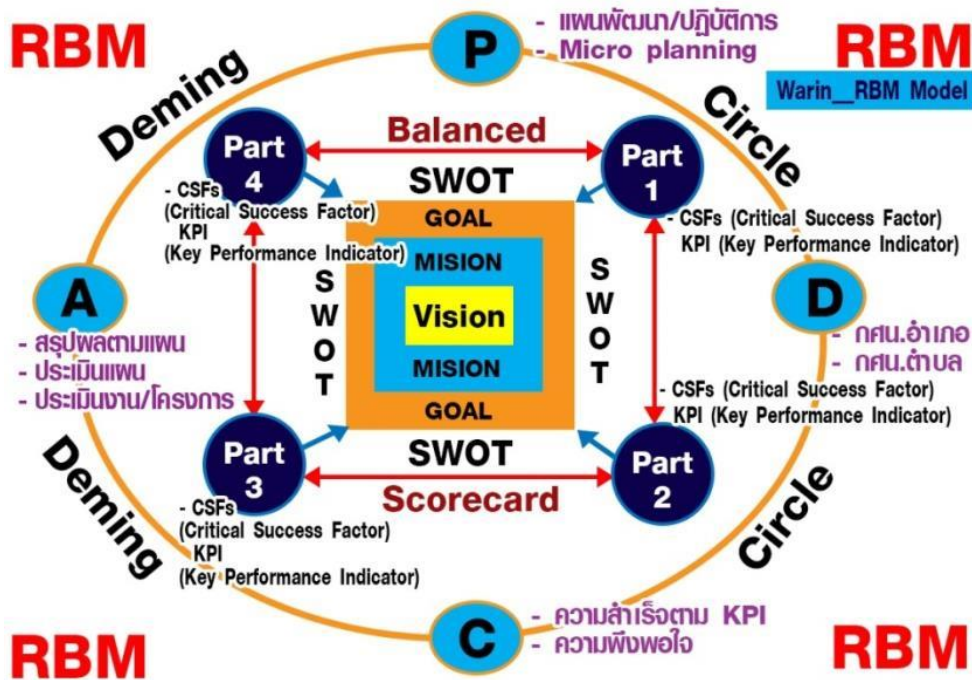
RBM

P

- แผนพัฒนา/ปฏิบัติการ
- Micro planning

RBM

Warin__RBM Model

Deming

Circle

Balanced

Part 4

Part 1

SWOT

- CSFs (Critical Success Factor) KPI (Key Performance Indicator)

GOAL

- CSFs (Critical Success Factor) KPI (Key Performance Indicator)

MISION

A

S W O T

Vision

S W O T

D

- สรุปผลตามแผน
- ประเมินแผน
- ประเมินงาน/โครงการ

MISION

- กศน.อำเภอ
- กศน.ตำบล

GOAL

- CSFs (Critical Success Factor) KPI (Key Performance Indicator)

Deming

Part 3

SWOT

Part 2

Scorecard

Circle

- CSFs (Critical Success Factor) KPI (Key Performance Indicator)

RBM

C

- ความสำเร็จตาม KPI
- ความพึงพอใจ

RBM